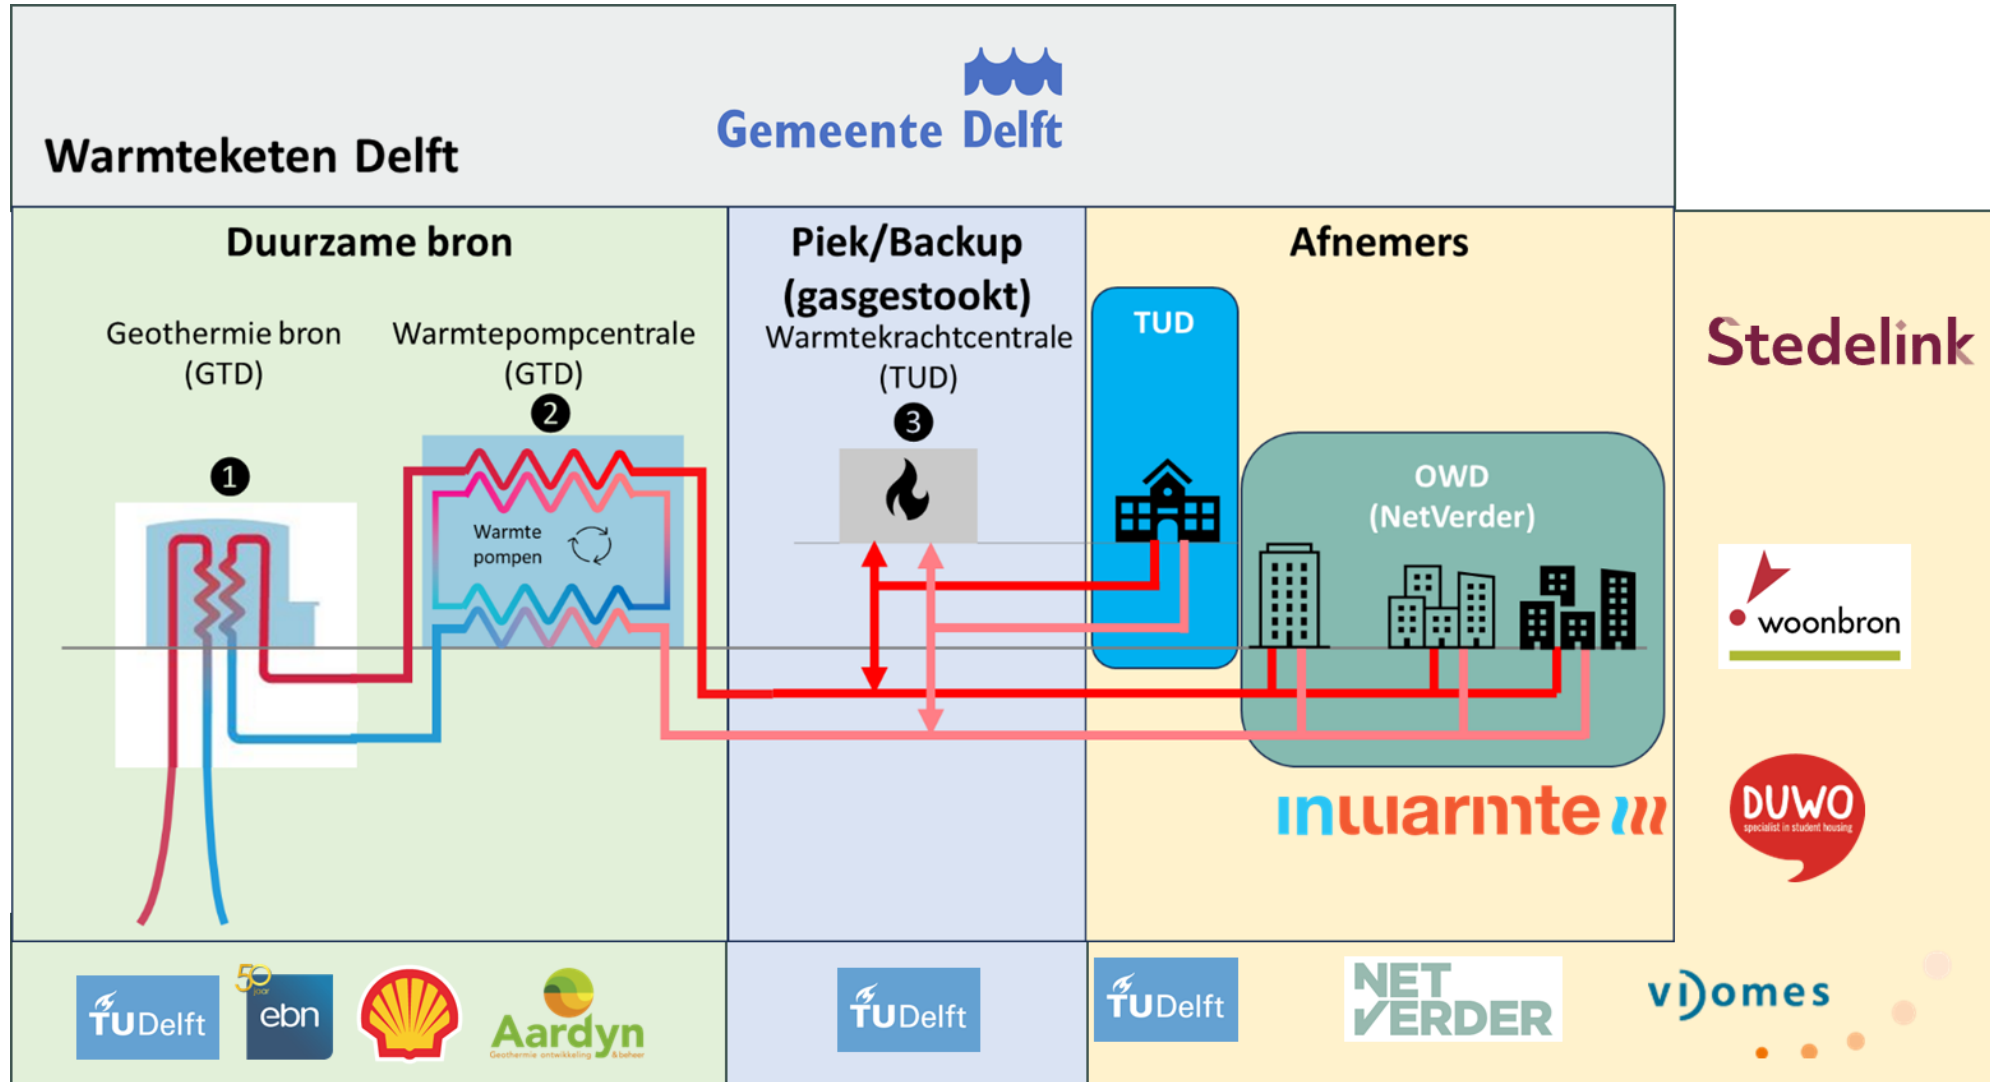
Warmteketen Delft

Gemeente Delft

Duurzame bron

Geothermie bron (GTD)

Warmtepompcentrale (GTD)

1

2

Warmte pompen

Piek/Backup (gasgestookt)

Warmtekrachtcentrale (TUD)

3

Afnemers

TUD

OWD (NetVerder)

Stedelink

woonbron

DUWO specialist in student housing

inwarmte

TUDelft

50 jaar ebn

Aardyn Geothermie ontwikkeling & beheer

TUDelft

TUDelft

NET VERDER

vidomes